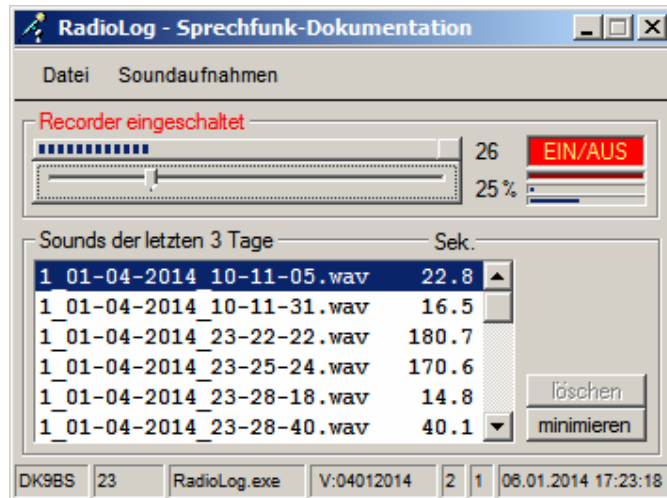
RadioLog - Sprechfunk-Dokumentation

Datei Soundaufnahmen

Recorder eingeschaltet

26

EIN/AUS

25 %

Sounds der letzten 3 Tage

Sek.

| | |
|---|---|
| 1_01-04-2014_10-11-05.wav | 22.8 |
| 1_01-04-2014_10-11-31.wav | 16.5 |
| 1_01-04-2014_23-22-22.wav | 180.7 |
| 1_01-04-2014_23-25-24.wav | 170.6 |
| 1_01-04-2014_23-28-18.wav | 14.8 |
| 1_01-04-2014_23-28-40.wav | 40.1 |

löschen

minimieren

DK9BS | 23 | RadioLog.exe | V:04012014 | 2 | 1 | 06.01.2014 17:23:18